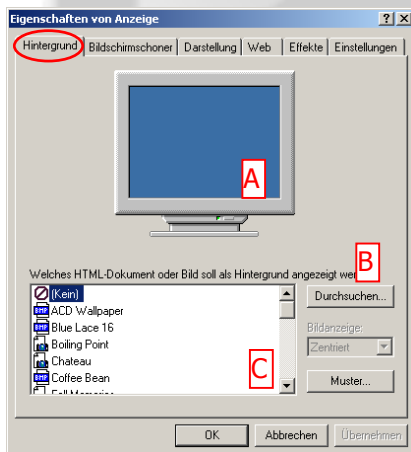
Eigenschaften von Anzeige

? X

Hintergrund | Bildschirmschoner | Darstellung | Web | Effekte | Einstellungen

A

B

Welches HTML-Dokument oder Bild soll als Hintergrund angezeigt wer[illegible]

(Kein)
ACD Wallpaper
Blue Lace 16
Boiling Point
Chateau
Coffee Bean
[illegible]

C

Durchsuchen...

Bildanzeige:

Zentriert

Muster...

OK | Abbrechen | Übernehmen